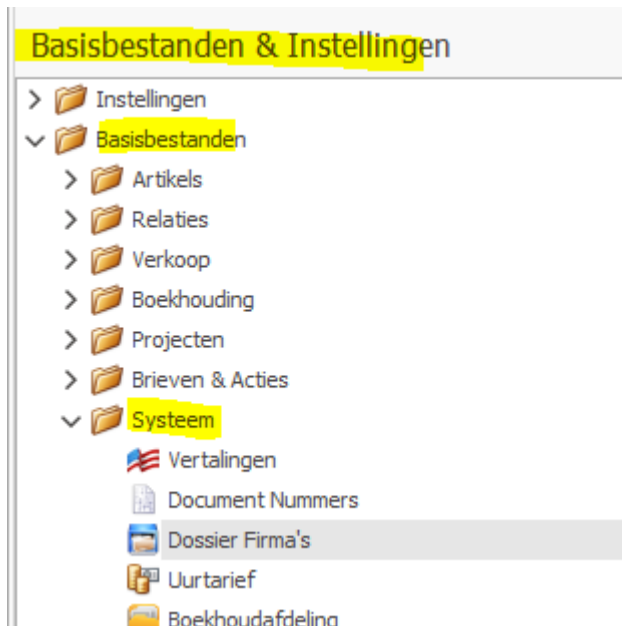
Basisbestanden & Instellingen

Instellingen
Basisbestanden
Artikels
Relaties
Verkoop
Boekhouding
Projecten
Brieven & Acties
Systeem
Vertalingen
Document Nummers
Dossier Firma's
Uurtarief
Boekhoudafdeling